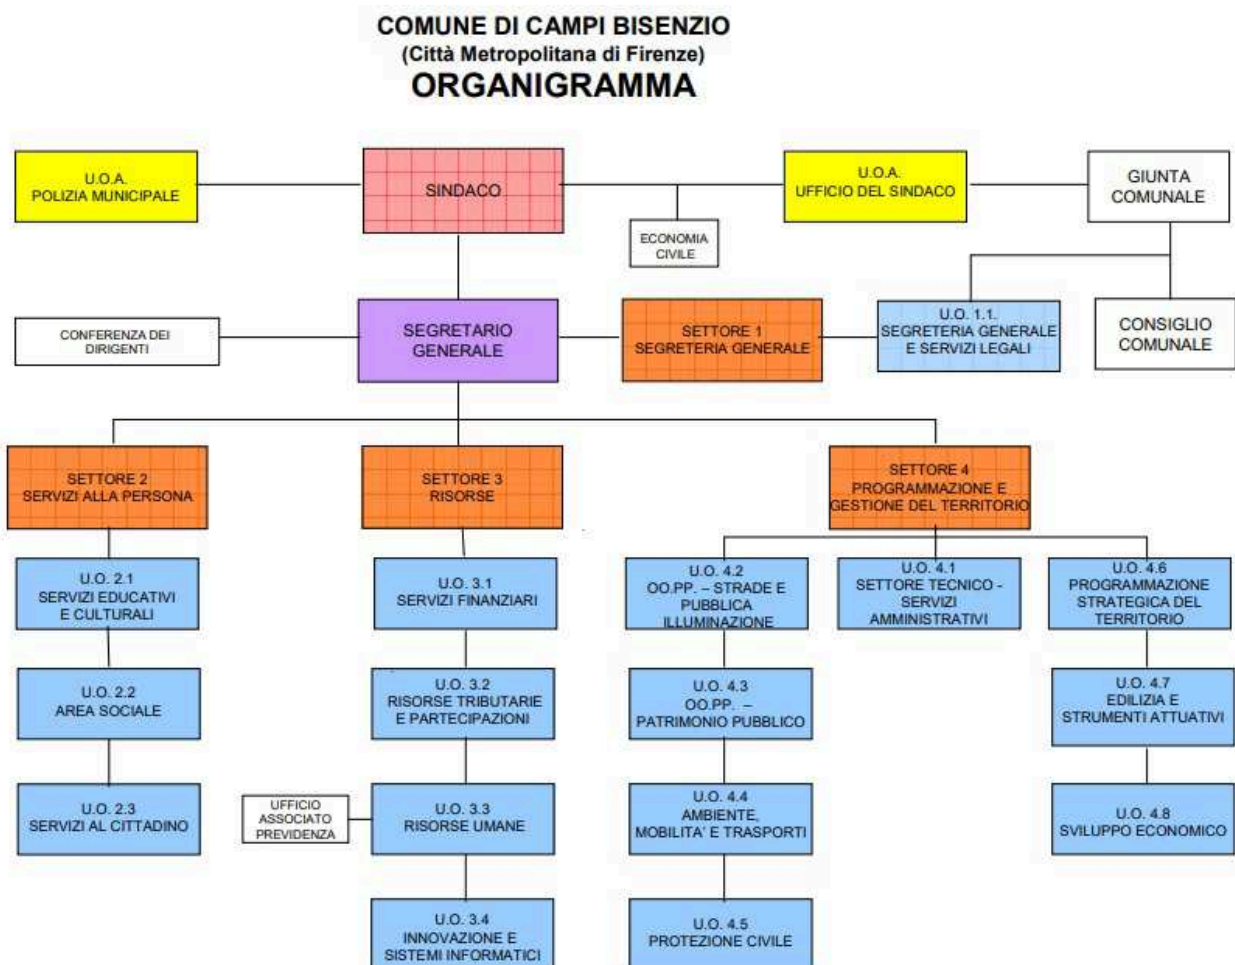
COMUNE DI CAMPI BISENZIO
(Città Metropolitana di Firenze)
ORGANIGRAMMA

U.O.A.
POLIZIA MUNICIPALE

SINDACO

ECONOMIA CIVILE

U.O.A.
UFFICIO DEL SINDACO

GIUNTA COMUNALE

CONFERENZA DEI DIRIGENTI

SEGRETARIO GENERALE

SETTORE 1
SEGRETERIA GENERALE

U.O. 1.1.
SEGRETERIA GENERALE E SERVIZI LEGALI

CONSIGLIO COMUNALE

SETTORE 2
SERVIZI ALLA PERSONA

SETTORE 3
RISORSE

SETTORE 4
PROGRAMMAZIONE E GESTIONE DEL TERRITORIO

U.O. 2.1
SERVIZI EDUCATIVI E CULTURALI

U.O. 2.2
AREA SOCIALE

U.O. 2.3
SERVIZI AL CITTADINO

U.O. 3.1
SERVIZI FINANZIARI

U.O. 3.2
RISORSE TRIBUTARIE E PARTECIPAZIONI

UFFICIO ASSOCIATO PREVIDENZA

U.O. 3.3
RISORSE UMANE

U.O. 3.4
INNOVAZIONE E SISTEMI INFORMATICI

U.O. 4.2
OO.PP. – STRADE E PUBBLICA ILLUMINAZIONE

U.O. 4.3
OO.PP. – PATRIMONIO PUBBLICO

U.O. 4.4
AMBIENTE, MOBILITA' E TRASPORTI

U.O. 4.5
PROTEZIONE CIVILE

U.O. 4.1
SETTORE TECNICO - SERVIZI AMMINISTRATIVI

U.O. 4.6
PROGRAMMAZIONE STRATEGICA DEL TERRITORIO

U.O. 4.7
EDILIZIA E STRUMENTI ATTUATIVI

U.O. 4.8
SVILUPPO ECONOMICO